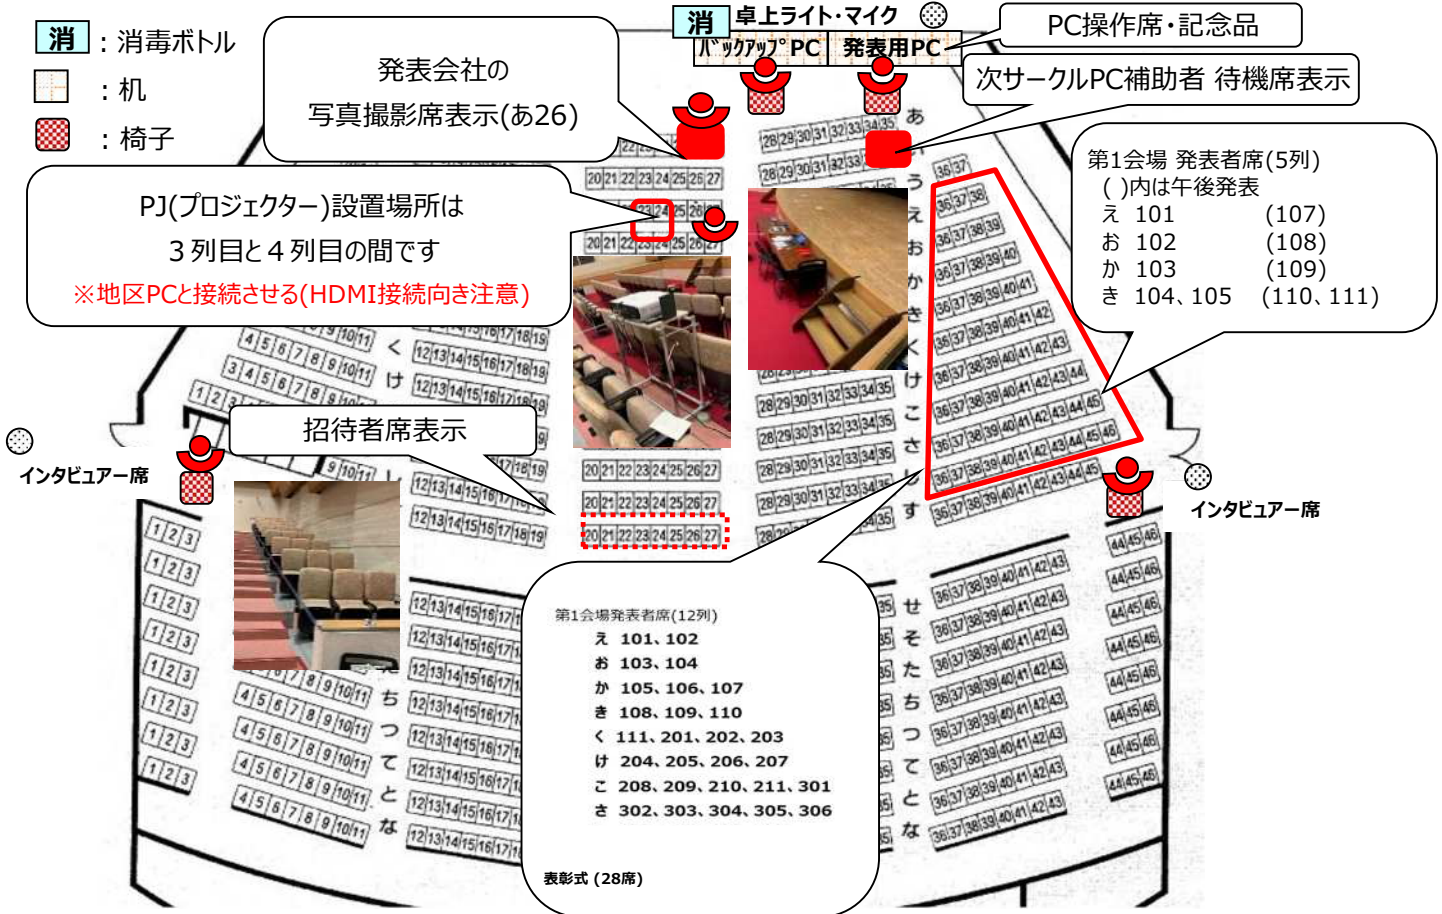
消 ：消毒ボトル
：机
：椅子

発表会社の
写真撮影席表示(あ26)

消 卓上ライト・マイク
バックアップPC 発表用PC
PC操作席・記念品
次サークルPC補助者 待機席表示

PJ(プロジェクター)設置場所は
３列目と４列目の間です
※地区PCと接続させる(HDMI接続向き注意)

第1会場 発表者席(5列)
( )内は午後発表
え 101 (107)
お 102 (108)
か 103 (109)
き 104、105 (110、111)

招待者席表示

インタビュアー席

インタビュアー席

第1会場発表者席(12列)
え 101、102
お 103、104
か 105、106、107
き 108、109、110
く 111、201、202、203
け 204、205、206、207
こ 208、209、210、211、301
さ 302、303、304、305、306

表彰式 (28席)